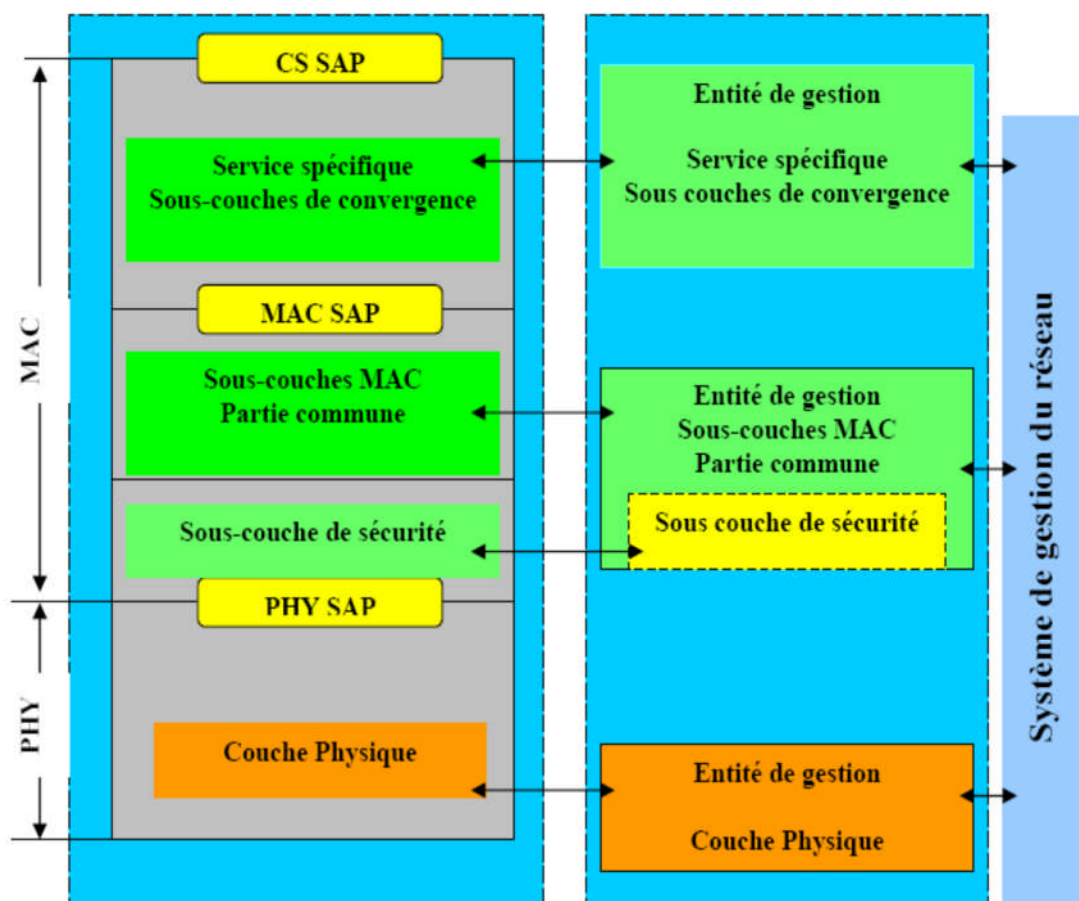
MAC

PHY

CS SAP

Service spécifique
Sous-couches de convergence

MAC SAP

Sous-couches MAC
Partie commune

Sous-couche de sécurité

PHY SAP

Couche Physique

Entité de gestion

Service spécifique
Sous couches de convergence

Entité de gestion
Sous-couches MAC
Partie commune

Sous couche de sécurité

Entité de gestion

Couche Physique

Système de gestion du réseau